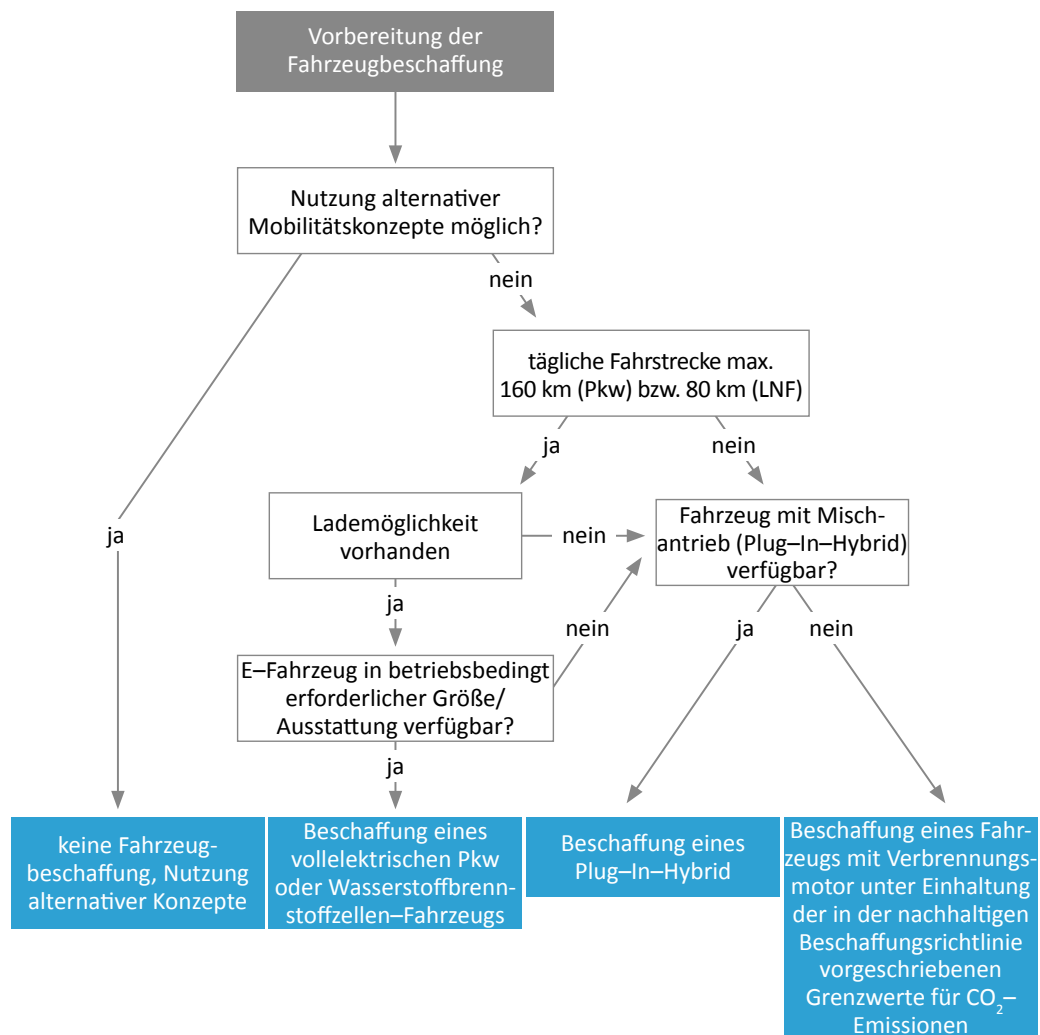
Vorbereitung der Fahrzeugbeschaffung

Nutzung alternativer Mobilitätskonzepte möglich?

nein

ja

tägliche Fahrstrecke max. 160 km (Pkw) bzw. 80 km (LNF)

ja

nein

Lademöglichkeit vorhanden

nein

Fahrzeug mit Mischantrieb (Plug–In–Hybrid) verfügbar?

ja

nein

E–Fahrzeug in betriebsbedingt erforderlicher Größe/ Ausstattung verfügbar?

ja

nein

ja

keine Fahrzeugbeschaffung, Nutzung alternativer Konzepte

Beschaffung eines vollelektrischen Pkw oder Wasserstoffbrennstoffzellen–Fahrzeugs

Beschaffung eines Plug–In–Hybrid

Beschaffung eines Fahrzeugs mit Verbrennungsmotor unter Einhaltung der in der nachhaltigen Beschaffungsrichtlinie vorgeschriebenen Grenzwerte für $CO_2$–Emissionen